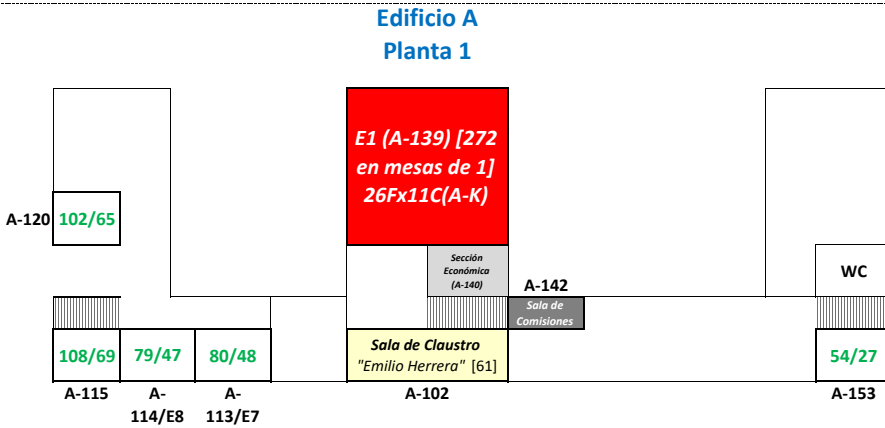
Edificio A
Planta 1

E1 (A-139) [272 en mesas de 1] 26Fx11C(A-K)

A-120 102/65

Sección Económica (A-140)

A-142

Sala de Comisiones

WC

108/69 79/47 80/48

Sala de Claustro "Emilio Herrera" [61]

54/27

A-115 A-114/E8 A-113/E7 A-102 A-153